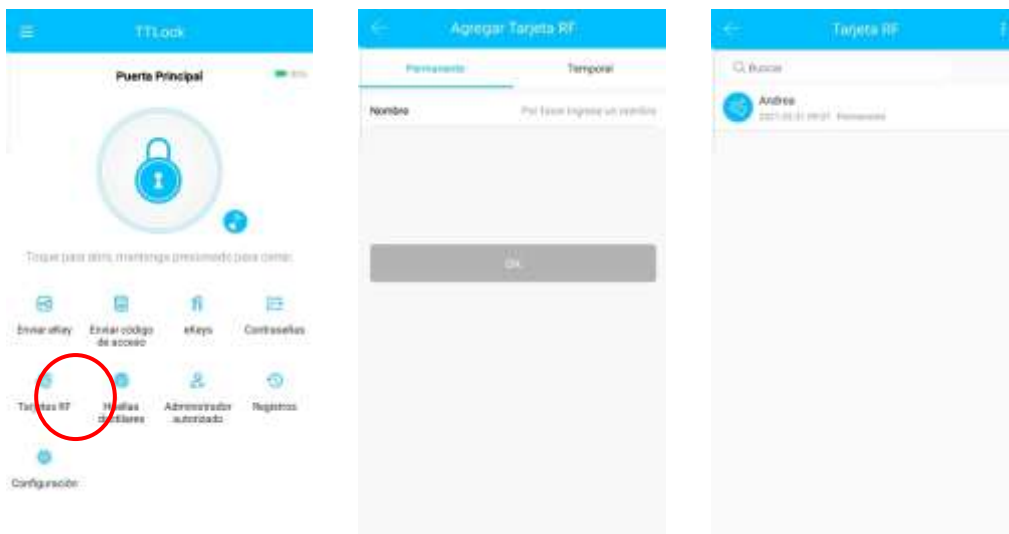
TTLock

Puerta Principal

Toque para abrir, mantenga presionado para cerrar

Enviar eKey
Enviar código de acceso
eKeys
Contraseñas
Tarjetas RF
Huellas dactilares
Administrador autorizado
Registros
Configuración

Agregar Tarjeta RF

Permanente
Temporal

Nombre
Por favor ingrese un nombre

OK

Tarjeta RF

Buscar

Andrea
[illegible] Permanente